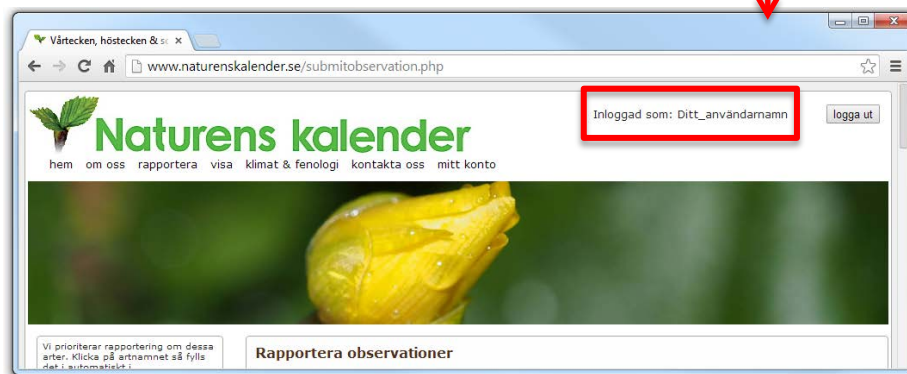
Vårtecken, höstecken & sc ×

www.naturenskalender.se/submitobservation.php

Naturens kalender

Inloggad som: Ditt_användarnamn

logga ut

hem om oss rapportera visa klimat & fenologi kontakta oss mitt konto

Vi prioriterar rapportering om dessa arter. Klicka på artnamnet så fylls det i automatiskt i

Rapportera observationer